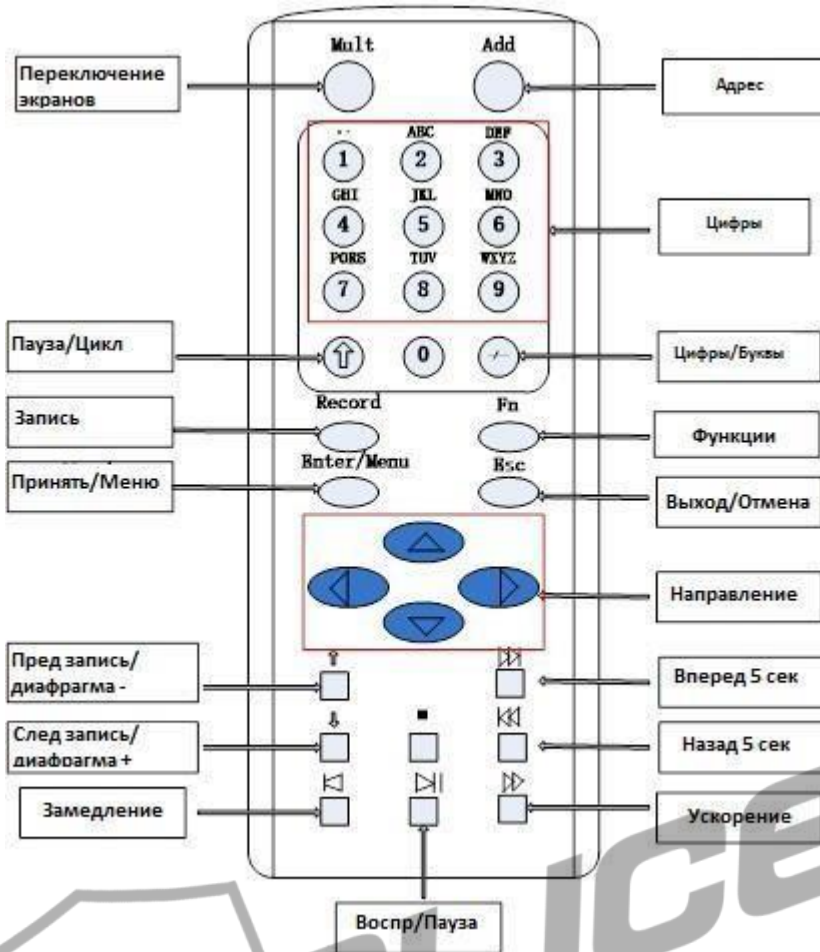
Mult

Add

Переключение экранов

Адрес

..
1

ABC
2

DEF
3

GHI
4

JKL
5

MNO
6

PORS
7

TUV
8

WXYZ
9

Цифры

Пауза/Цикл

0

Цифры/Буквы

Запись

Record

Fn

Функции

Принять/Меню

Enter/Menu

Esc

Выход/Отмена

Направление

Пред запись/ диафрагма -

Вперед 5 сек

След запись/ диафрагма +

Назад 5 сек

Замедление

Ускорение

Воспр/Пауза

ICE